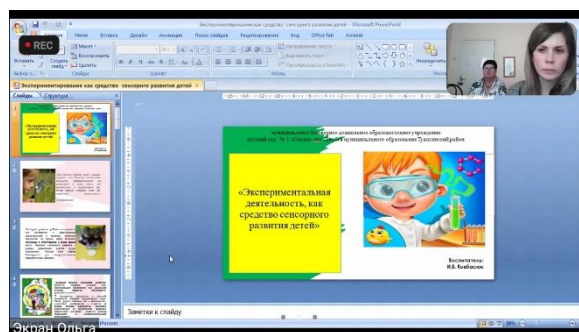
Экспериментирование как средство сенсорного развития детей - Microsoft PowerPoint

REC

Главная Вставка Дизайн Анимация Показ слайдов Рецензирование Вид Office Tab Acrobat

Вставить Создать слайд Макет Восстановить Удалить

Буфер обмена Слайды Шрифт Абзац Рисование Редактировать

Экспериментирование как средство сенсорного развития детей

Слайды Структура

1 2 3 4 5

муниципальное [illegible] дошкольное образовательное учреждение детский сад № 5 «Сказка» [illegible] муниципального образования Тулинский район

«Экспериментальная деятельность, как средство сенсорного развития детей»

Воспитатель: И.В. Ковбасюк

Заметки к слайду

Экран Ольга